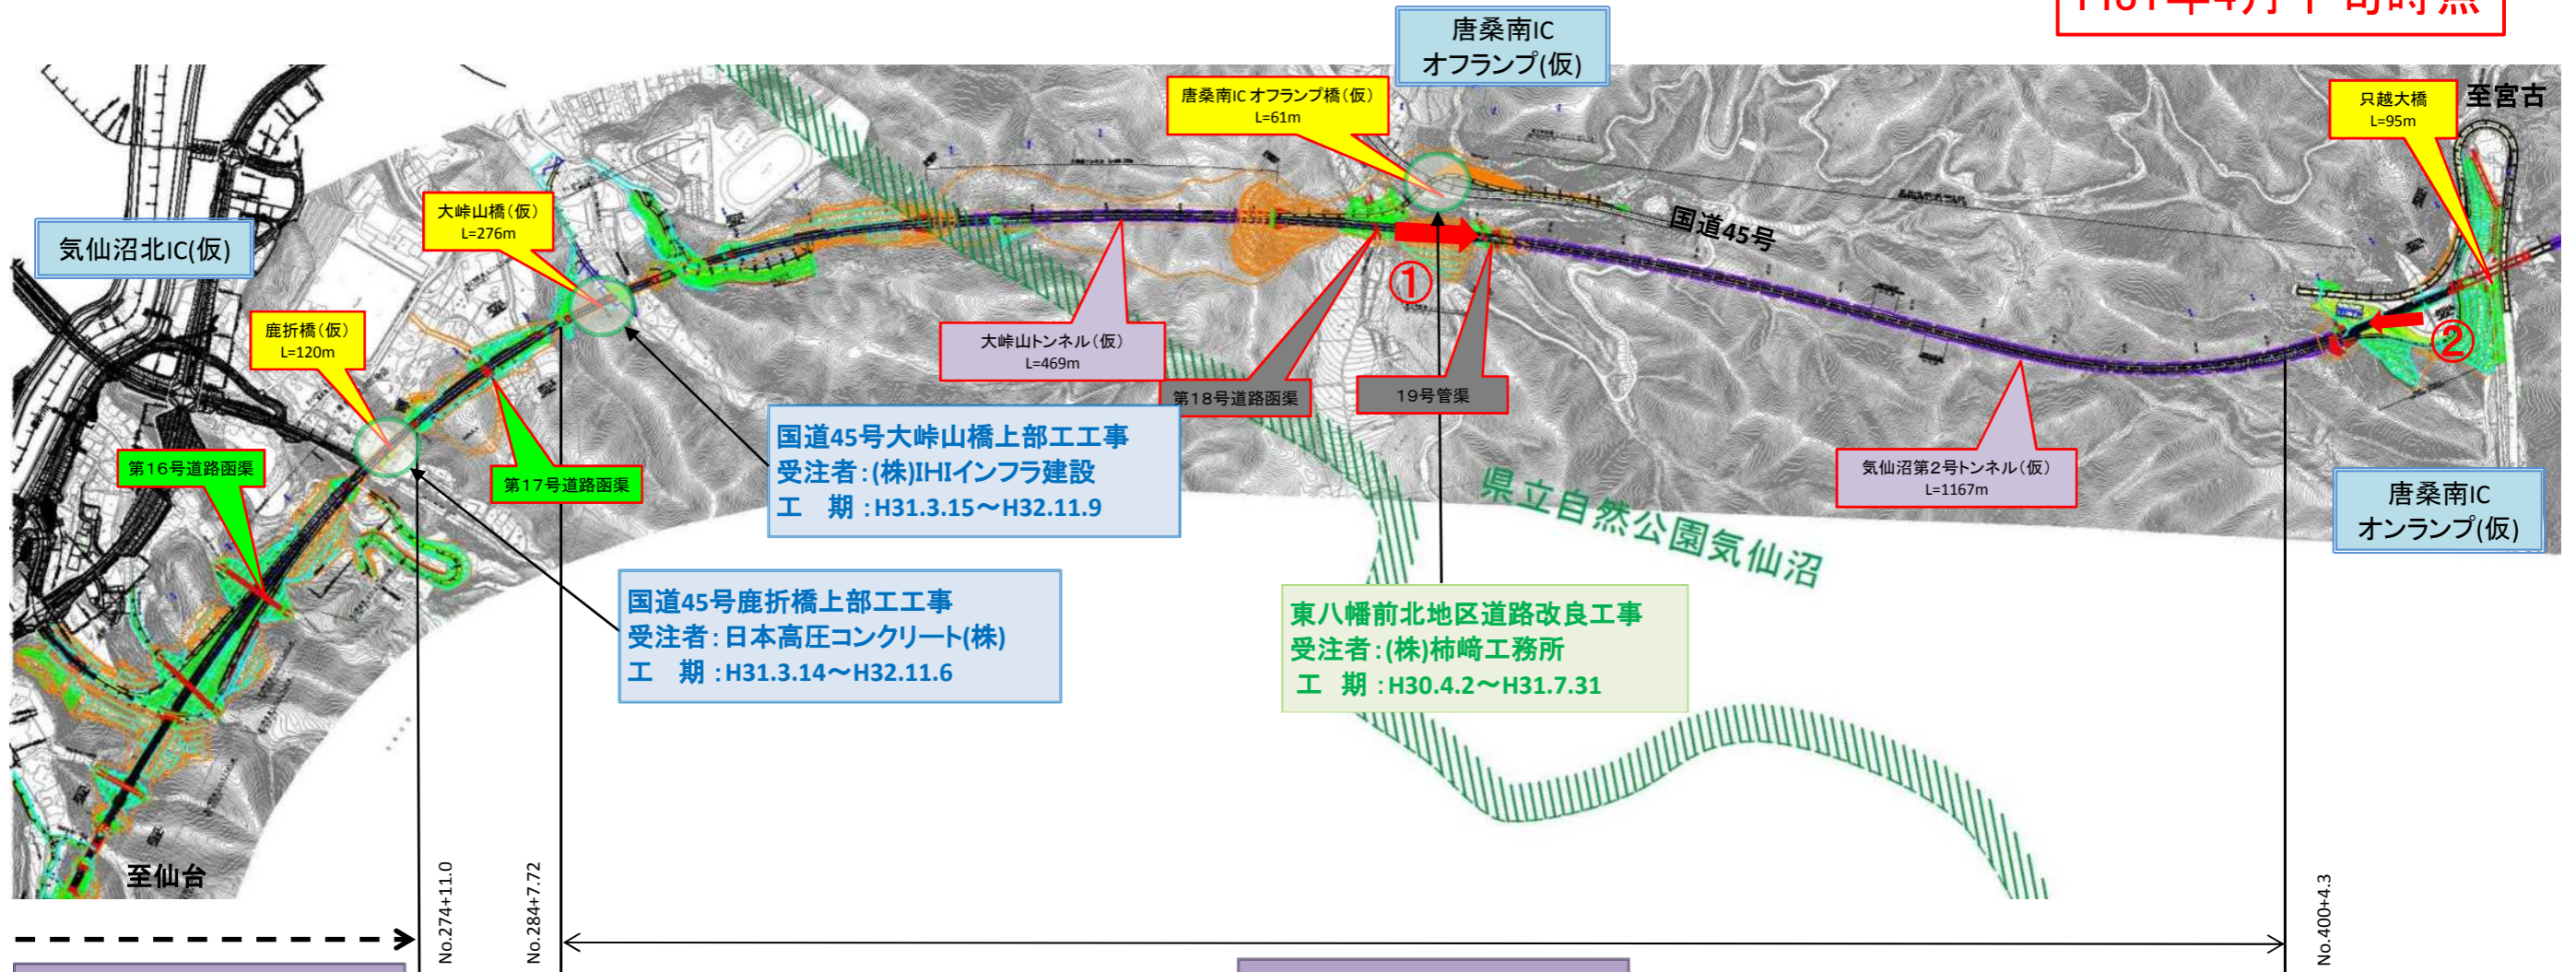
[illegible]

唐桑南IC
オフランプ(仮)

唐桑南IC オフランプ橋(仮)
L=61m

只越大橋
L=95m

至宮古

気仙沼北IC(仮)

大峠山橋(仮)
L=276m

国道45号

①

②

鹿折橋(仮)
L=120m

大峠山トンネル(仮)
L=469m

第18号道路函渠

19号管渠

国道45号大峠山橋上部工工事
受注者:(株)IHIインフラ建設
工 期:H31.3.15～H32.11.9

第16号道路函渠

第17号道路函渠

気仙沼第2号トンネル(仮)
L=1167m

唐桑南IC
オンランプ(仮)

県立自然公園気仙沼

国道45号鹿折橋上部工工事
受注者:日本高圧コンクリート(株)
工 期:H31.3.14～H32.11.6

東八幡前北地区道路改良工事
受注者:(株)柿崎工務所
工 期:H30.4.2～H31.7.31

至仙台

No.274+11.0

No.284+7.72

No.400+4.3